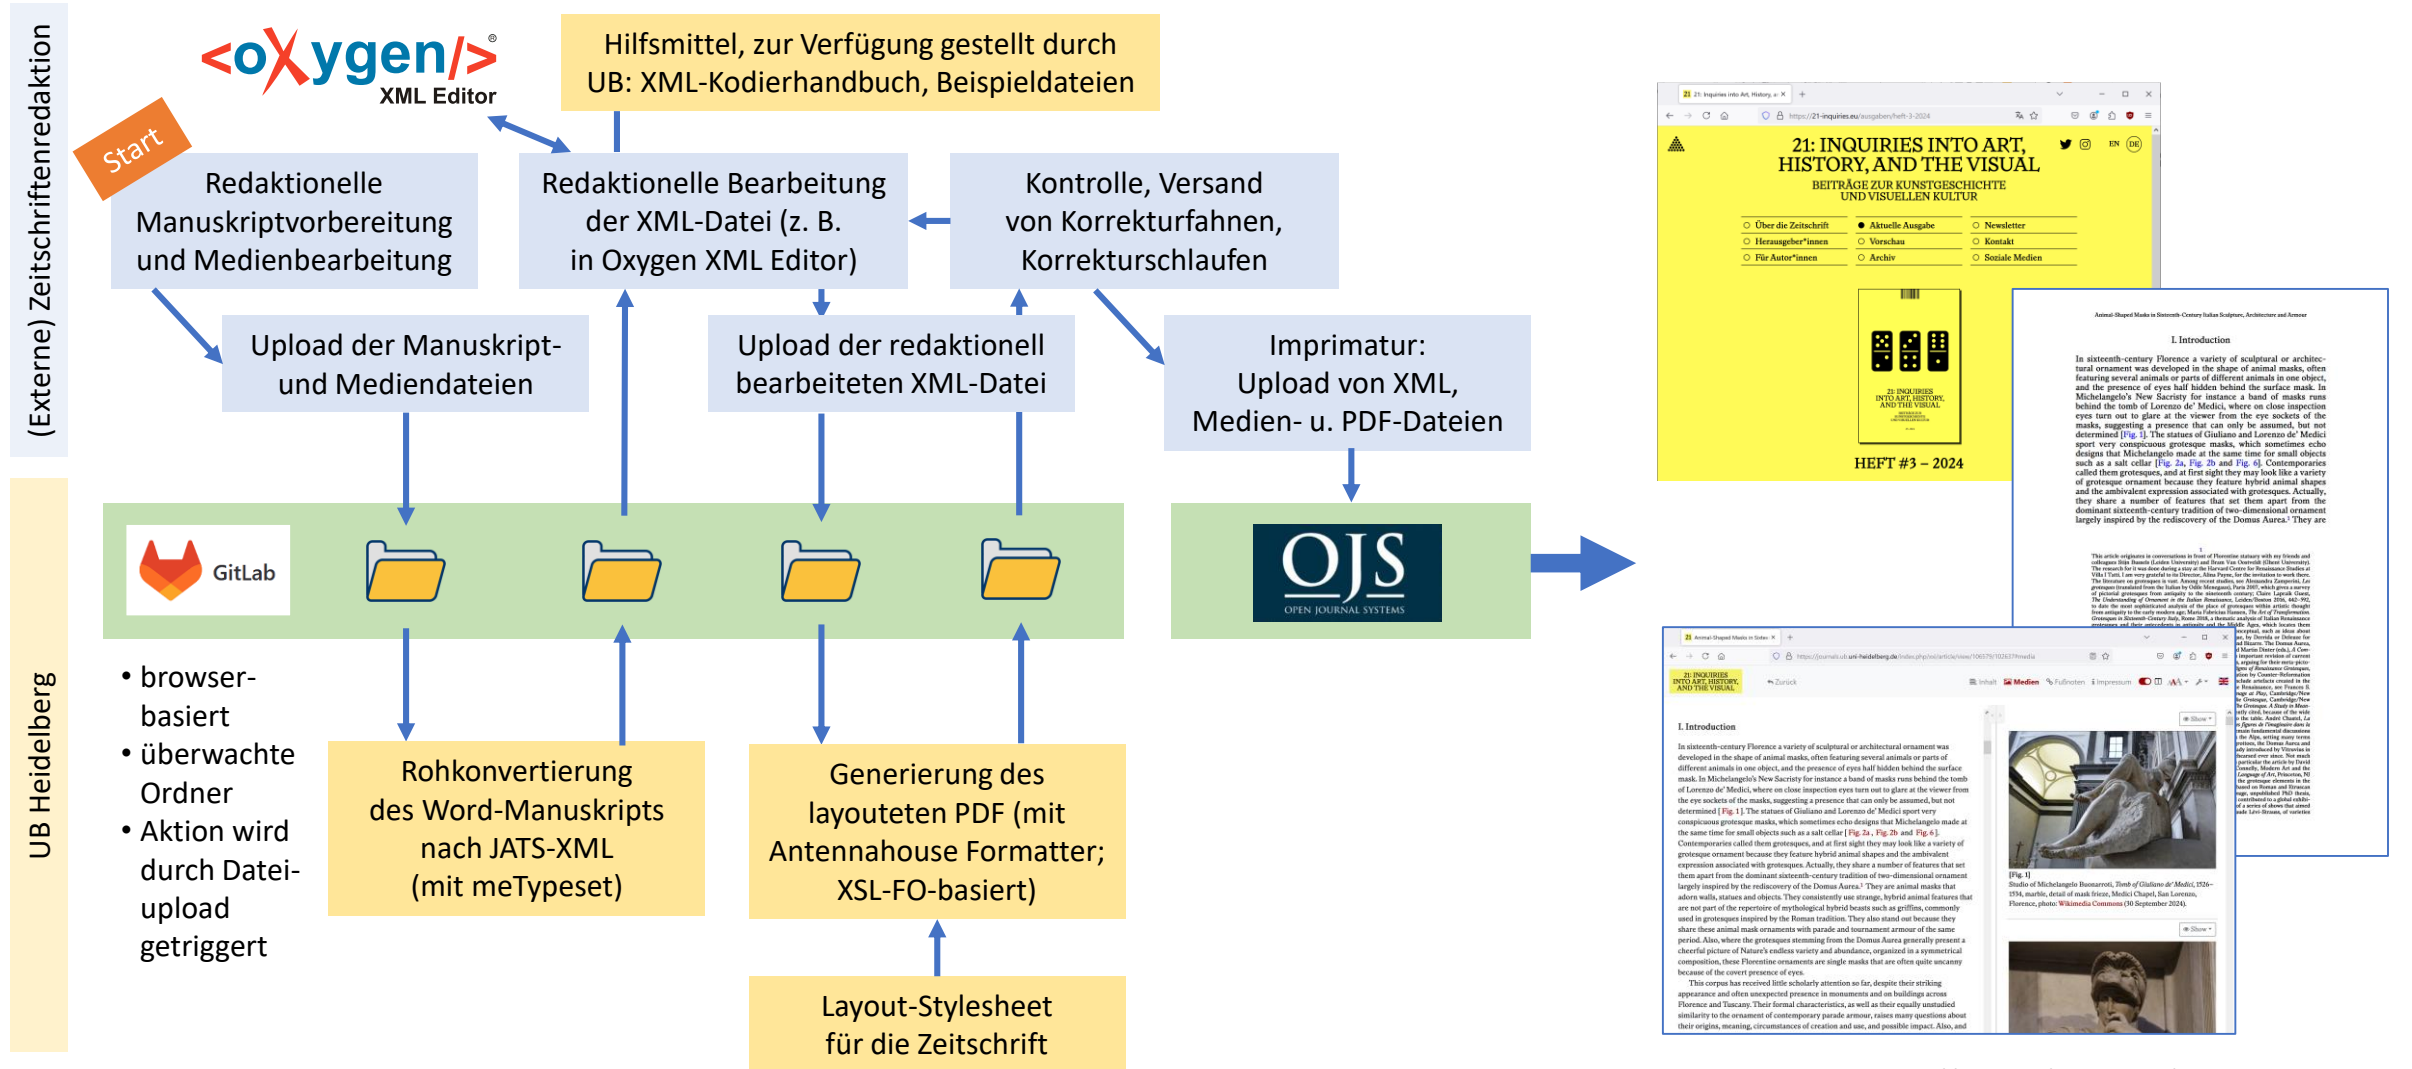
(Externe) Zeitschriftenredaktion

<oXygen/> XML Editor

Hilfsmittel, zur Verfügung gestellt durch UB: XML-Kodierhandbuch, Beispieldateien

Start

Redaktionelle Manuskriptvorbereitung und Medienbearbeitung

Redaktionelle Bearbeitung der XML-Datei (z. B. in Oxygen XML Editor)

Kontrolle, Versand von Korrekturfahnen, Korrekturschlaufen

Upload der Manuskript- und Mediendateien

Upload der redaktionell bearbeiteten XML-Datei

Imprimatur: Upload von XML, Medien- u. PDF-Dateien

UB Heidelberg

GitLab

OJS OPEN JOURNAL SYSTEMS

• browser-basiert
• überwachte Ordner
• Aktion wird durch Datei-upload getriggert

Rohkonvertierung des Word-Manuskripts nach JATS-XML (mit meTypeset)

Generierung des layouteten PDF (mit Antennahouse Formatter; XSL-FO-basiert)

Layout-Stylesheet für die Zeitschrift

21: INQUIRIES INTO ART, HISTORY, AND THE VISUAL
BEITRÄGE ZUR KUNSTGESCHICHTE UND VISUELLEN KULTUR

Über die Zeitschrift
Herausgeber*innen
Für Autor*innen
Aktuelle Ausgabe
Vorschau
Archiv
Newsletter
Kontakt
Soziale Medien

HEFT #3 – 2024

I. Introduction

In sixteenth-century Florence a variety of sculptural or architectural ornament was developed in the shape of animal masks, often featuring several animals or parts of different animals in one object, and the presence of eyes half hidden behind the surface mask.

I. Introduction

[Fig. 1]